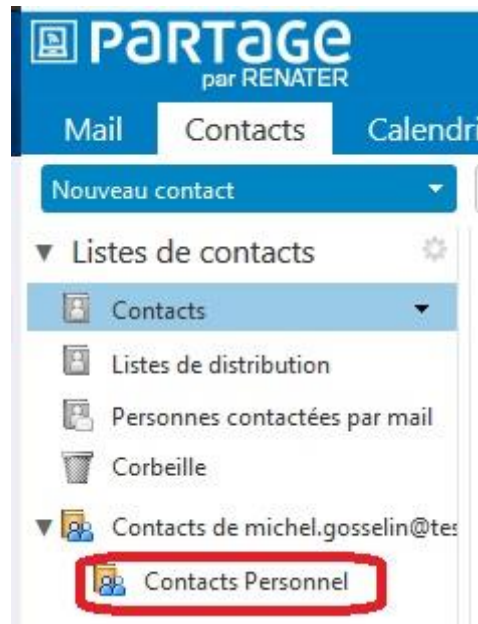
PARTAGE
par RENATER

Mail Contacts Calendri

Nouveau contact

Listes de contacts

Contacts

Listes de distribution

Personnes contactées par mail

Corbeille

Contacts de michel.gosselin@tes

Contacts Personnel